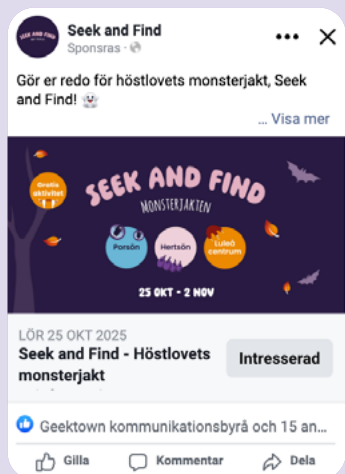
Seek and Find
Sponsras · 

Gör er redo för höstlovets monsterjakt, Seek and Find! 👻

... Visa mer

Gratis aktivitet

SEEK AND FIND

MONSTERJAKTEN

Porsön

Hertsön

Luleå centrum

25 OKT - 2 NOV

LÖR 25 OKT 2025
Seek and Find - Höstlovets monsterjakt

Intresserad

Geektown kommunikationsbyrå och 15 an...

Gilla

Kommentar

Dela